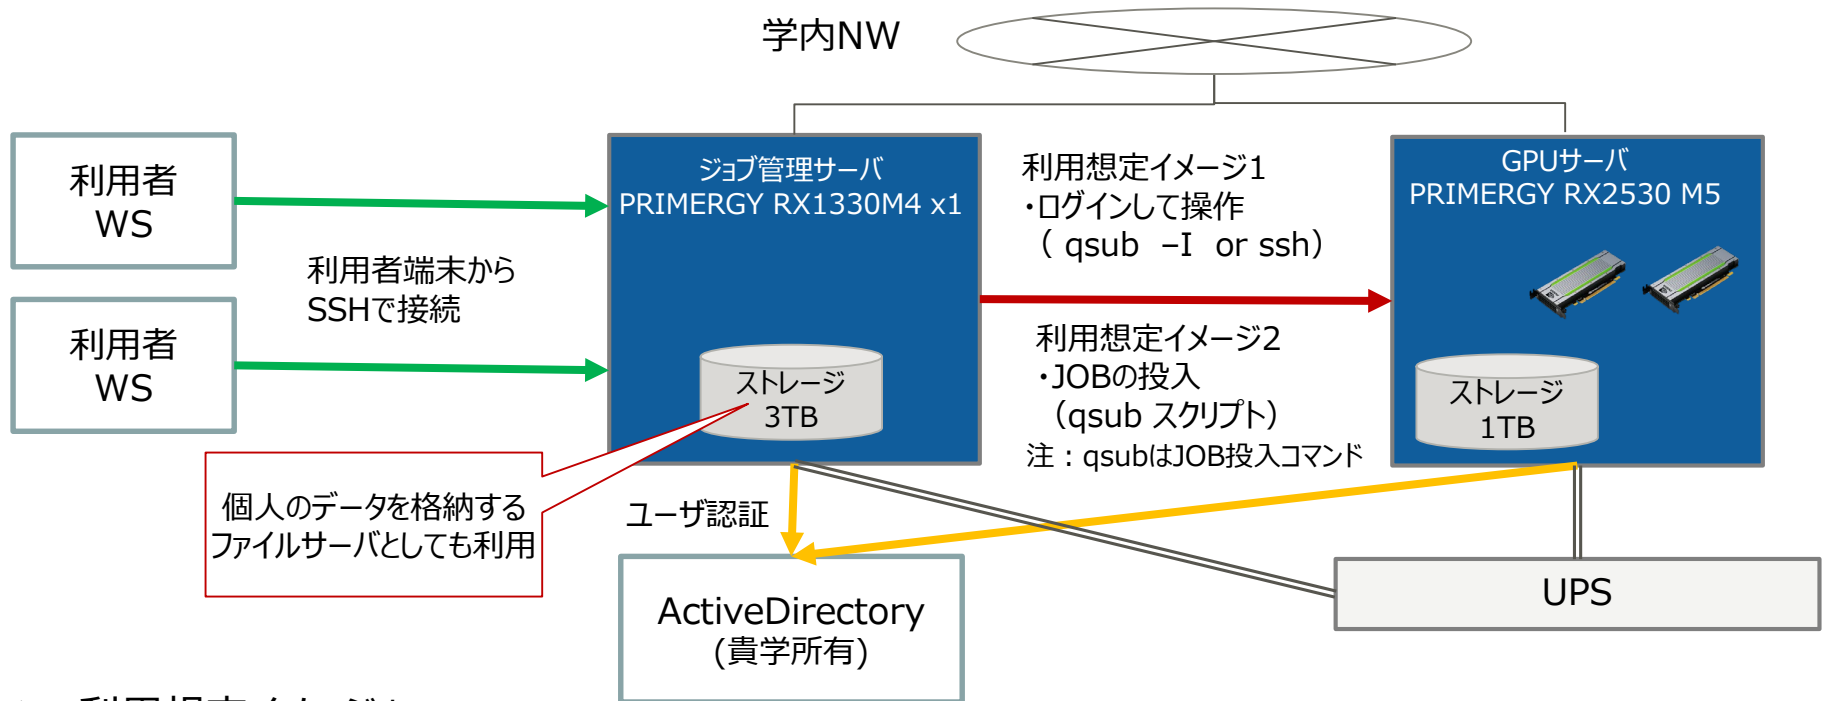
学内NW

利用者
WS

利用者
WS

利用者端末から
SSHで接続

ジョブ管理サーバ
PRIMERGY RX1330M4 x1

ストレージ
3TB

利用想定イメージ1
・ログインして操作
（ qsub –I or ssh）

利用想定イメージ2
・JOBの投入
（qsub スクリプト）
注：qsubはJOB投入コマンド

GPUサーバ
PRIMERGY RX2530 M5

ストレージ
1TB

個人のデータを格納する
ファイルサーバとしても利用

ユーザ認証

ActiveDirectory
(貴学所有)

UPS

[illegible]